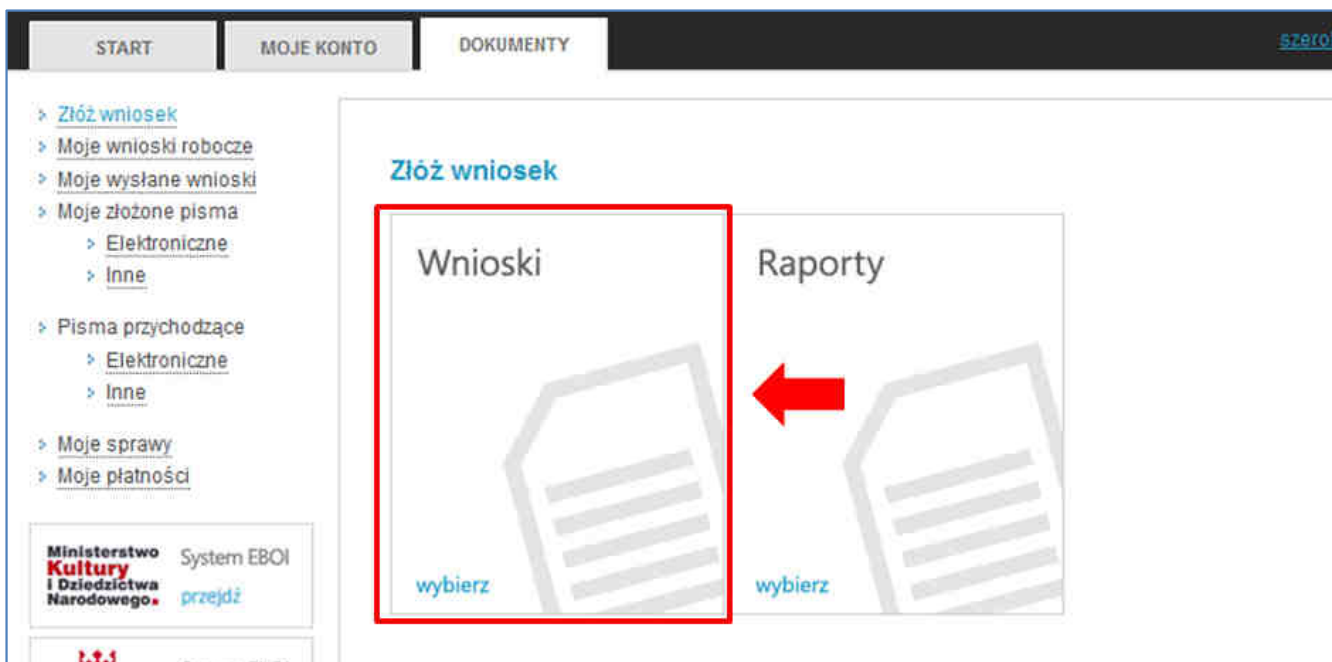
START MOJE KONTO DOKUMENTY szero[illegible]

Złóż wniosek
Moje wnioski robocze
Moje wysłane wnioski
Moje złożone pisma
Elektroniczne
Inne
Pisma przychodzące
Elektroniczne
Inne
Moje sprawy
Moje płatności

Ministerstwo Kultury i Dziedzictwa Narodowego. System EBOI przejdź

Złóż wniosek

Wnioski
wybierz

Raporty
wybierz